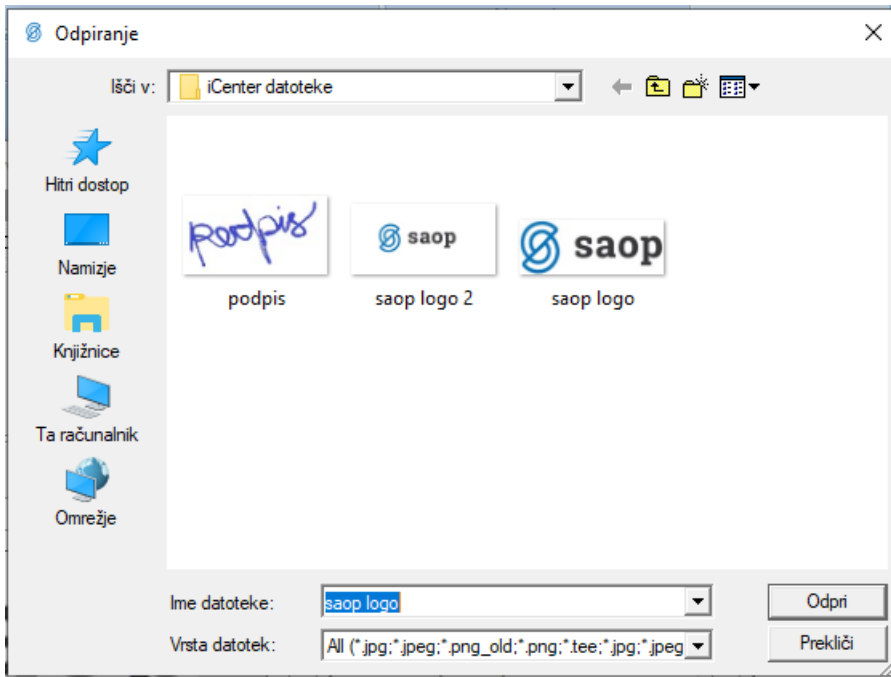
Odpiranje

Išči v: iCenter datoteke

Hitri dostop

Namizje

Knjižnice

Ta računalnik

Omrežje

podpis

saop

podpis

saop

saop logo 2

saop

saop logo

Ime datoteke: saop logo

Vrsta datotek: All (*.jpg;*.jpeg;*.png_old;*.png;*.tee;*.jpg;*.jpeg

Odpri

Prekliči